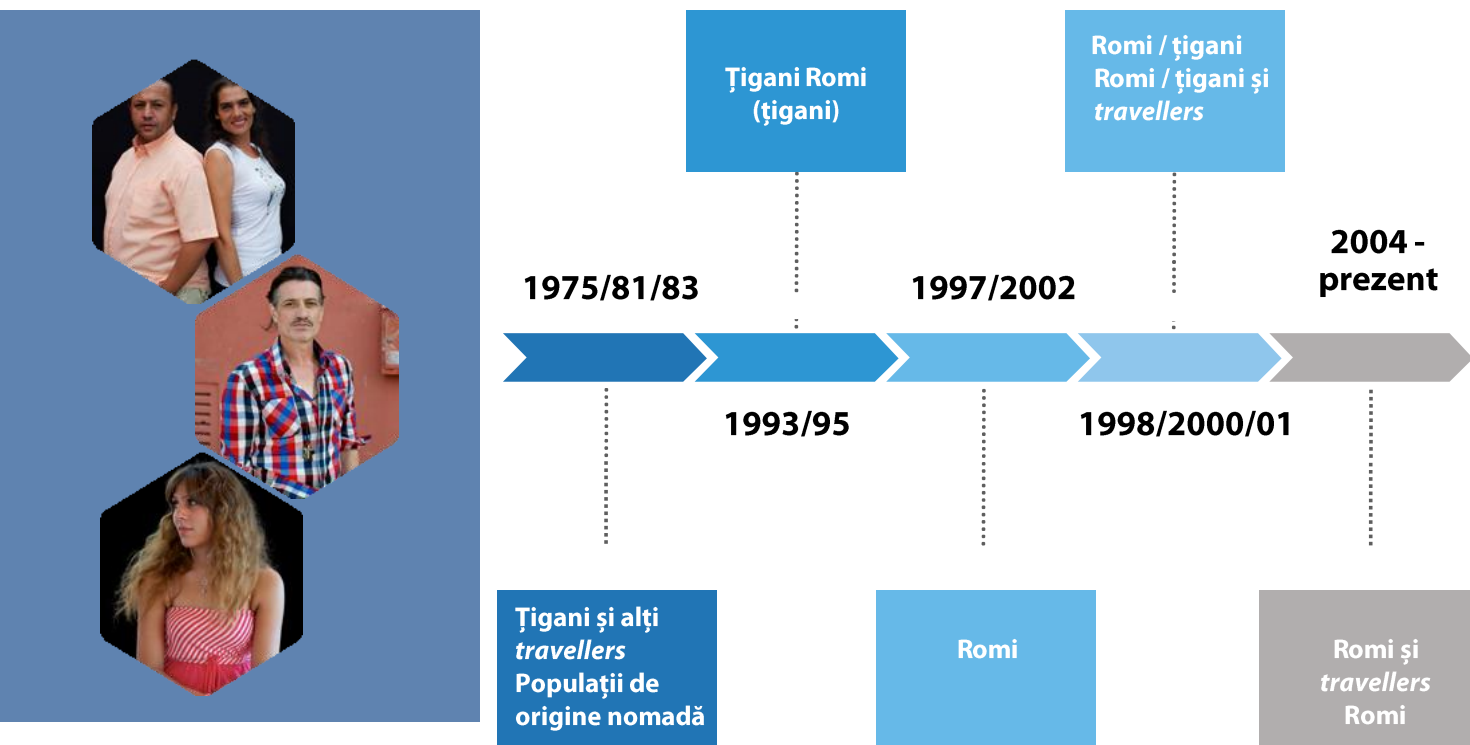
Țigani Romi (țigani)

Romi / țigani
Romi / țigani și *travellers*

1975/81/83

1997/2002

2004 - prezent

1993/95

1998/2000/01

Țigani și alți *travellers*
Populații de origine nomadă

Romi

Romi și *travellers*
Romi